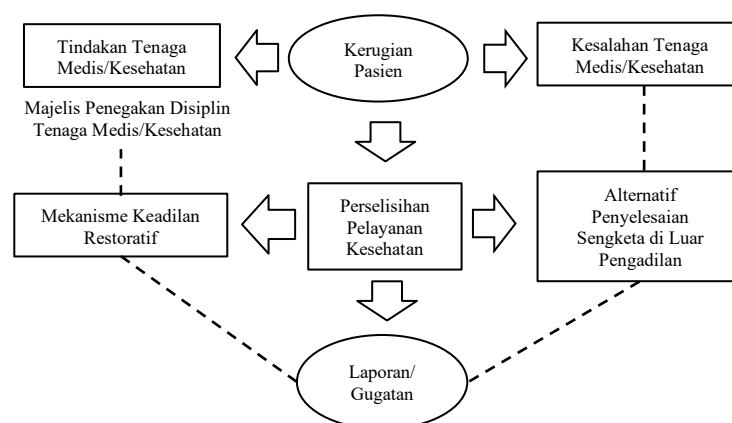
Tindakan Tenaga Medis/Kesehatan

Kerugian Pasien

Kesalahan Tenaga Medis/Kesehatan

Majelis Penegakan Disiplin Tenaga Medis/Kesehatan

Mekanisme Keadilan Restoratif

Perselisihan Pelayanan Kesehatan

Alternatif Penyelesaian Sengketa di Luar Pengadilan

Laporan/ Gugatan